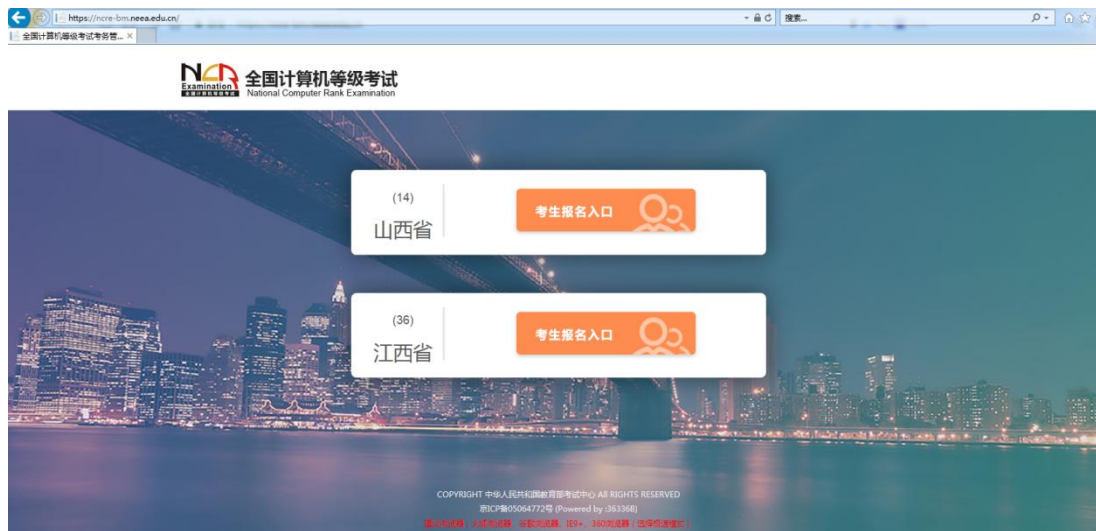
https://ncre-bm.neea.edu.cn/

搜索...

全国计算机等级考试考务管... ×

NCR Examination 全国计算机等级考试

全国计算机等级考试
National Computer Rank Examination

(14)
山西省

考生报名入口

(36)
江西省

考生报名入口

COPYRIGHT 中华人民共和国教育部考试中心 All RIGHTS RESERVED
京ICP备05064772号 (Powered by :36336B)
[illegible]